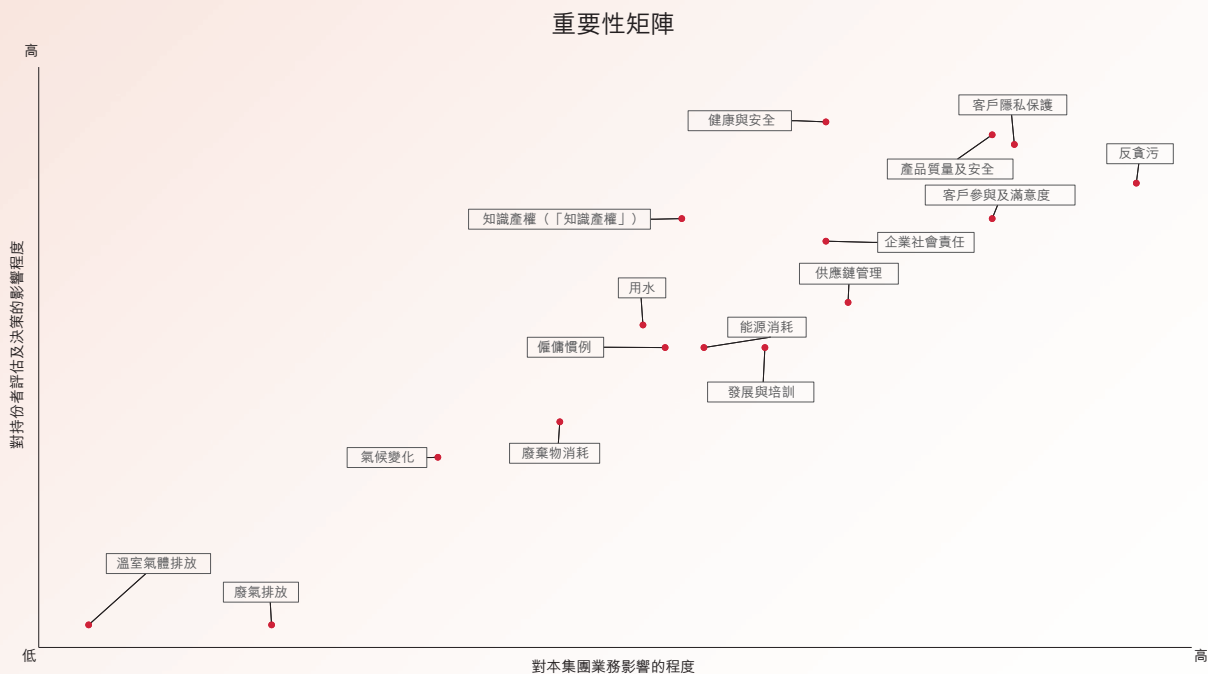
重要性矩陣

高

對持份者評估及決策的影響程度

客戶隱私保護

健康與安全

反貪污

產品質量及安全

客戶參與及滿意度

知識產權（「知識產權」）

企業社會責任

供應鏈管理

用水

能源消耗

僱傭慣例

發展與培訓

氣候變化

廢棄物消耗

溫室氣體排放

廢氣排放

低

對本集團業務影響的程度

高